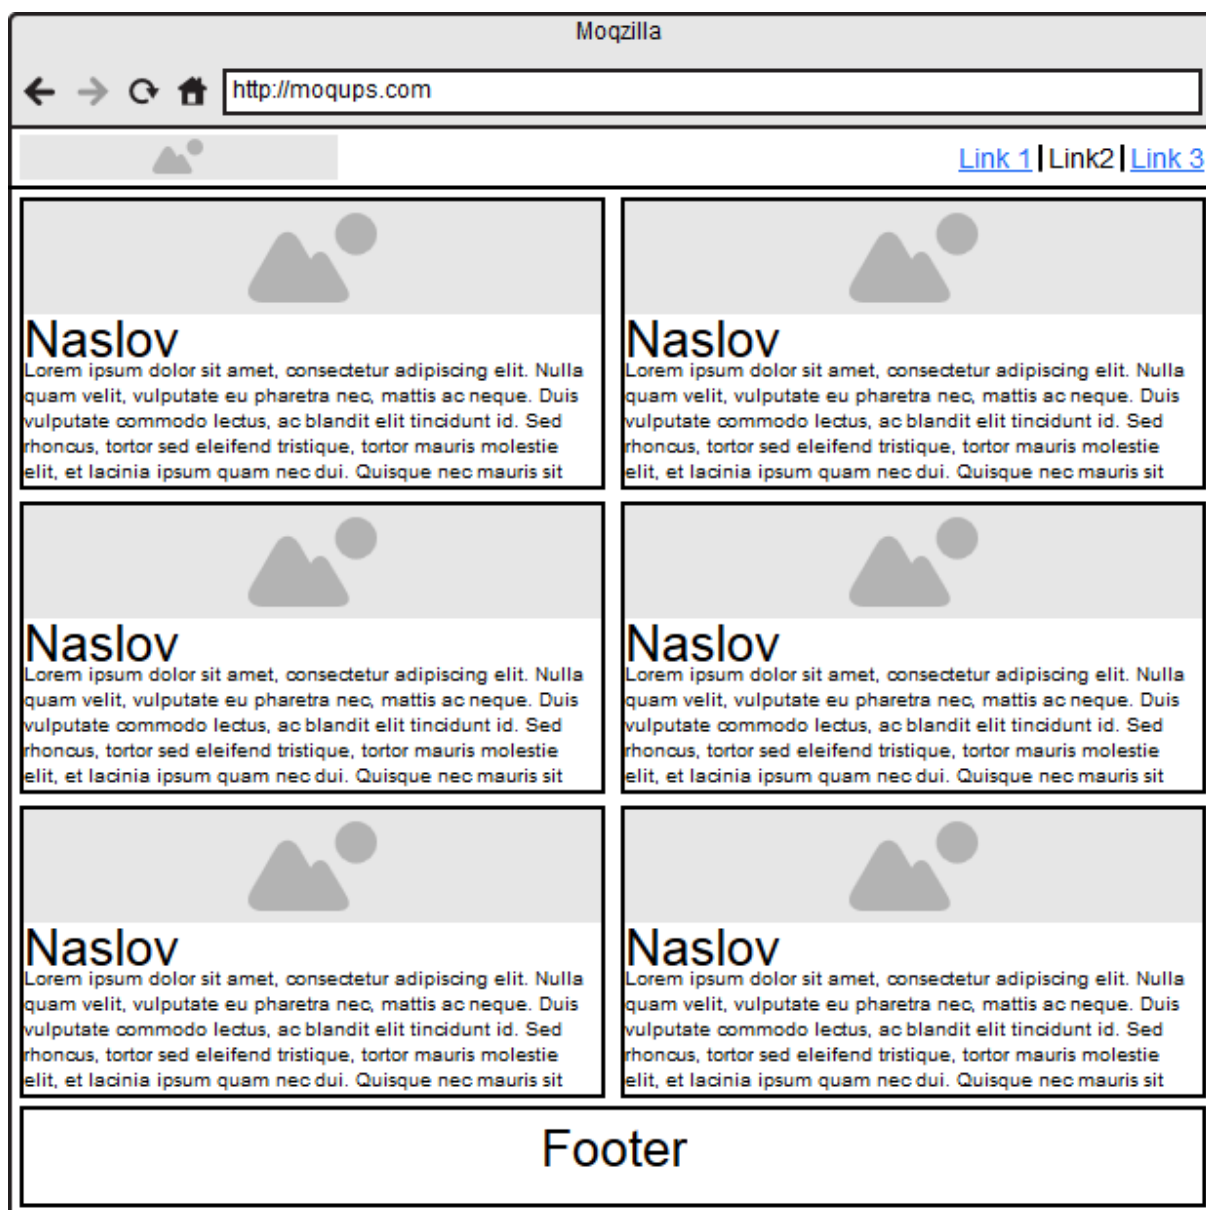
Moqzilla

http://moqups.com

Link 1 | Link2 | Link 3

Naslov
Lorem ipsum dolor sit amet, consectetur adipiscing elit. Nulla quam velit, vulputate eu pharetra nec, mattis ac neque. Duis vulputate commodo lectus, ac blandit elit tincidunt id. Sed rhoncus, tortor sed eleifend tristique, tortor mauris molestie elit, et lacinia ipsum quam nec dui. Quisque nec mauris sit

Naslov
Lorem ipsum dolor sit amet, consectetur adipiscing elit. Nulla quam velit, vulputate eu pharetra nec, mattis ac neque. Duis vulputate commodo lectus, ac blandit elit tincidunt id. Sed rhoncus, tortor sed eleifend tristique, tortor mauris molestie elit, et lacinia ipsum quam nec dui. Quisque nec mauris sit

Naslov
Lorem ipsum dolor sit amet, consectetur adipiscing elit. Nulla quam velit, vulputate eu pharetra nec, mattis ac neque. Duis vulputate commodo lectus, ac blandit elit tincidunt id. Sed rhoncus, tortor sed eleifend tristique, tortor mauris molestie elit, et lacinia ipsum quam nec dui. Quisque nec mauris sit

Naslov
Lorem ipsum dolor sit amet, consectetur adipiscing elit. Nulla quam velit, vulputate eu pharetra nec, mattis ac neque. Duis vulputate commodo lectus, ac blandit elit tincidunt id. Sed rhoncus, tortor sed eleifend tristique, tortor mauris molestie elit, et lacinia ipsum quam nec dui. Quisque nec mauris sit

Naslov
Lorem ipsum dolor sit amet, consectetur adipiscing elit. Nulla quam velit, vulputate eu pharetra nec, mattis ac neque. Duis vulputate commodo lectus, ac blandit elit tincidunt id. Sed rhoncus, tortor sed eleifend tristique, tortor mauris molestie elit, et lacinia ipsum quam nec dui. Quisque nec mauris sit

Naslov
Lorem ipsum dolor sit amet, consectetur adipiscing elit. Nulla quam velit, vulputate eu pharetra nec, mattis ac neque. Duis vulputate commodo lectus, ac blandit elit tincidunt id. Sed rhoncus, tortor sed eleifend tristique, tortor mauris molestie elit, et lacinia ipsum quam nec dui. Quisque nec mauris sit

Footer